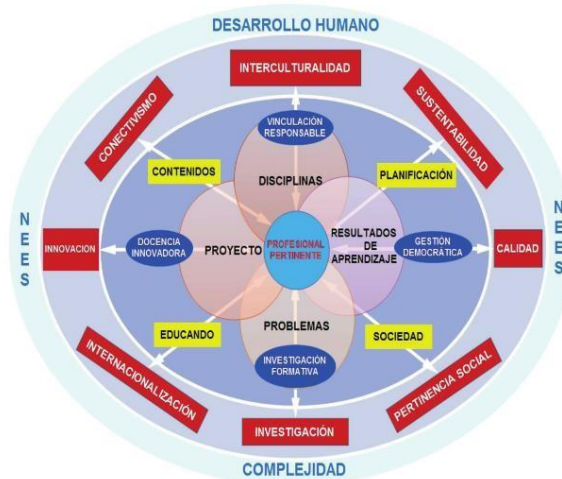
DESARROLLO HUMANO

INTERCULTURALIDAD

CONECTIVISMO

SUSTENTABILIDAD

VINCULACIÓN RESPONSABLE

CONTENIDOS

DISCIPLINAS

PLANIFICACIÓN

N E E S

N E E S

INNOVACIÓN

DOCENCIA INNOVADORA

PROYECTO

PROFESIONAL PERTINENTE

RESULTADOS DE APRENDIZAJE

GESTIÓN DEMOCRÁTICA

CALIDAD

EDUCANDO

PROBLEMAS

SOCIEDAD

INTERNACIONALIZACIÓN

INVESTIGACIÓN FORMATIVA

PERTINENCIA SOCIAL

INVESTIGACIÓN

COMPLEJIDAD